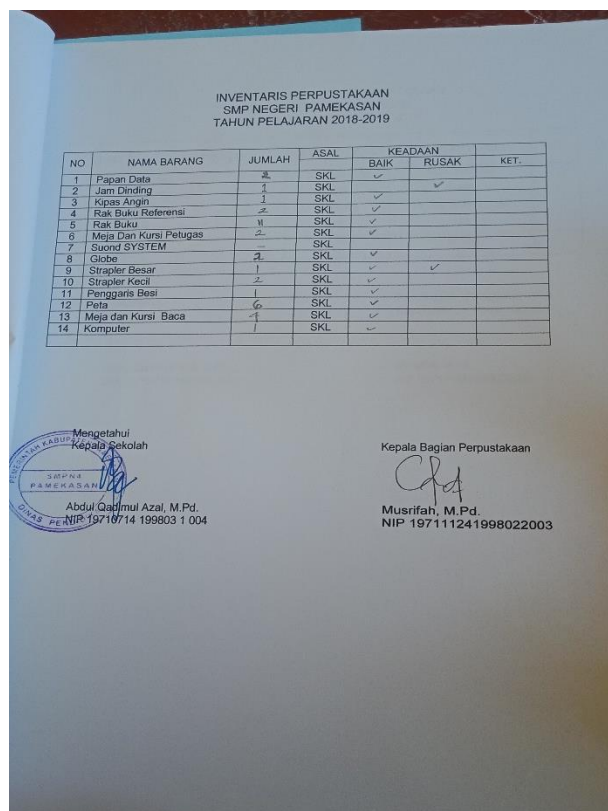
INVENTARIS PERPUSTAKAAN
SMP NEGERI PAMEKASAN
TAHUN PELAJARAN 2018-2019

| NO | NAMA BARANG | JUMLAH | ASAL | KEADAAN BAIK | KEADAAN RUSAK | KET. |
|---|---|---|---|---|---|---|
| 1 | Papan Data | 2 | SKL | ✓ | | |
| 2 | Jam Dinding | 1 | SKL | | ✓ | |
| 3 | Kipas Angin | 1 | SKL | ✓ | | |
| 4 | Rak Buku Referensi | 2 | SKL | ✓ | | |
| 5 | Rak Buku | 4 | SKL | ✓ | | |
| 6 | Meja Dan Kursi Petugas | 2 | SKL | ✓ | | |
| 7 | Suond SYSTEM | – | SKL | | | |
| 8 | Globe | 2 | SKL | ✓ | | |
| 9 | Strapler Besar | 1 | SKL | ✓ | ✓ | |
| 10 | Strapler Kecil | 2 | SKL | ✓ | | |
| 11 | Penggaris Besi | 1 | SKL | ✓ | | |
| 12 | Peta | 6 | SKL | ✓ | | |
| 13 | Meja dan Kursi Baca | 1 | SKL | ✓ | | |
| 14 | Komputer | 1 | SKL | ✓ | | |

Mengetahui
Kepala Sekolah

SMPN 4 PAMEKASAN

Abdul Qadimul Azal, M.Pd.
NIP 19710714 199803 1 004

Kepala Bagian Perpustakaan

Musrifah, M.Pd.
NIP 197111241998022003